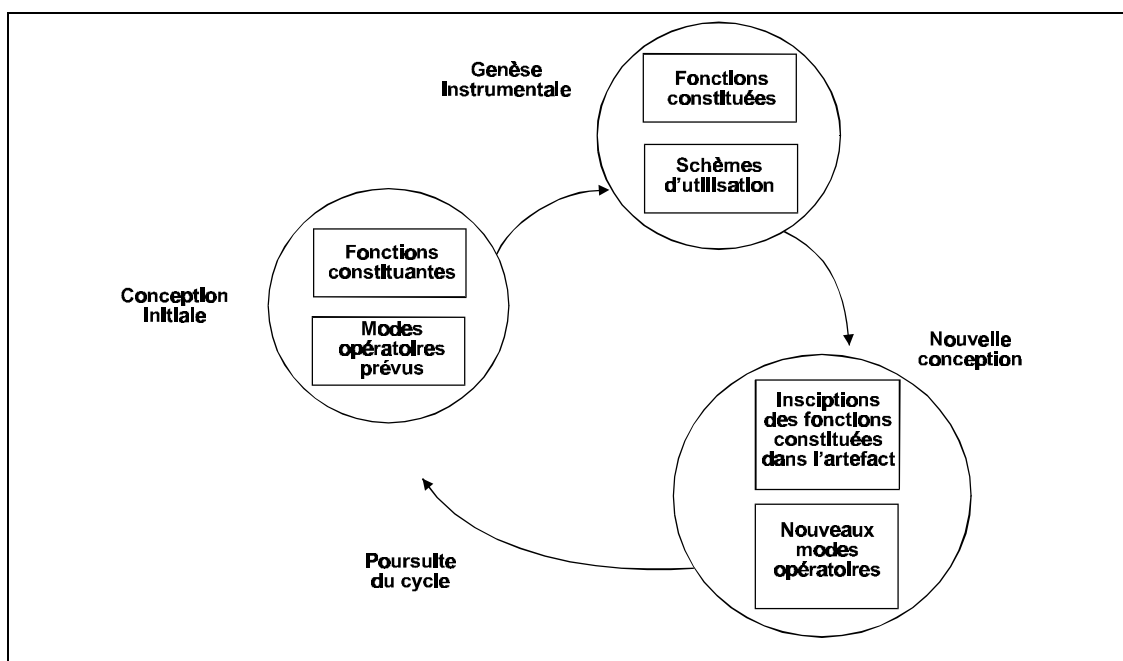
Genèse Instrumentale

Fonctions constituées

Schèmes d'utilisation

Conception Initiale

Fonctions constituantes

Modes opératoires prévus

Nouvelle conception

Insciptions des fonctions constituées dans l'artefact

Nouveaux modes opératoires

Poursuite du cycle